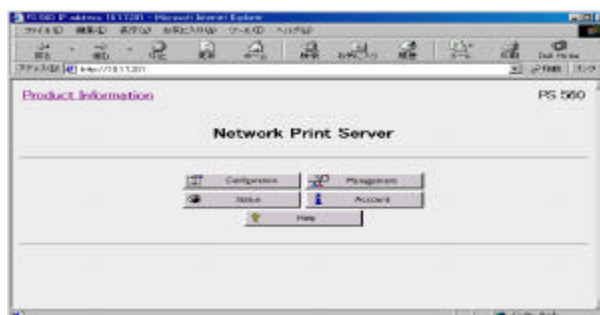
PS 560 IP address 10.1.1.201 - Microsoft Internet Explorer
ファイル(F) 編集(E) 表示(V) お気に入り(A) ツール(T) ヘルプ(H)
戻る 進む 中止 更新 ホーム 検索 お気に入り 履歴 メール 印刷
アドレス(D) http://10.1.1.201
移動 リンク

Product Information
PS 560

Network Print Server

Configuration
Management
Status
Account
Help